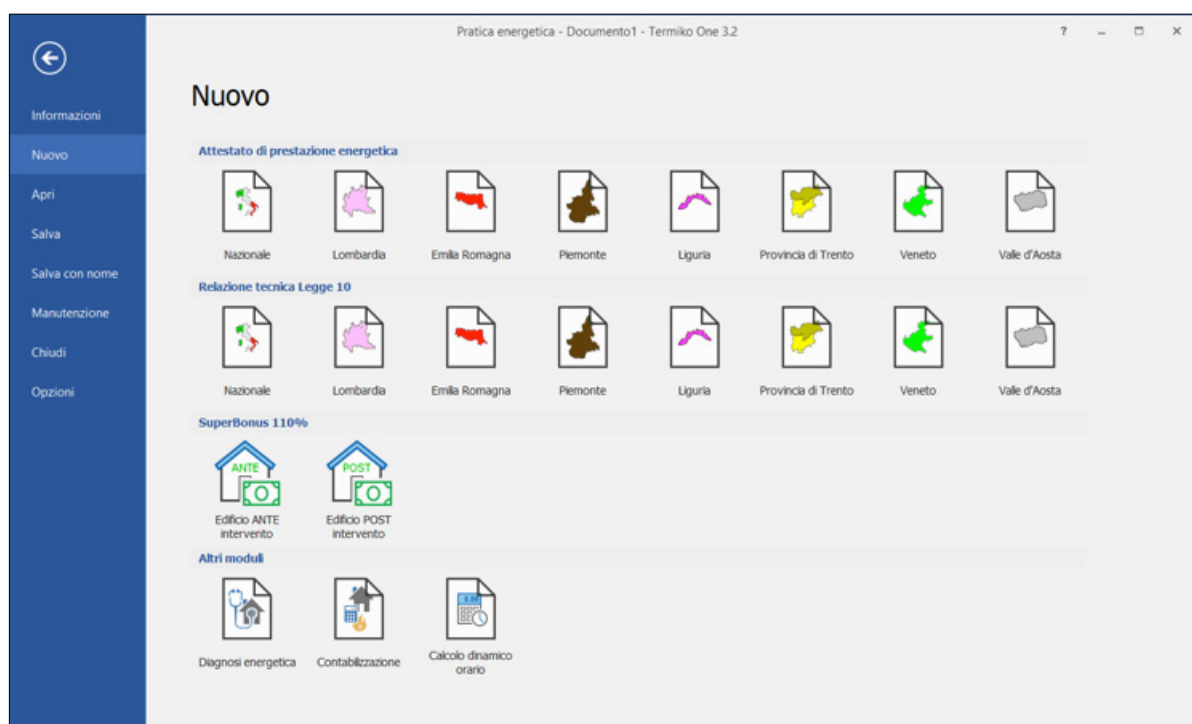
Pratica energetica - Documento1 - Termiko One 3.2

? – □ ×

Informazioni
Nuovo
Apri
Salva
Salva con nome
Manutenzione
Chiudi
Opzioni

Nuovo

Attestato di prestazione energetica

Nazionale
Lombardia
Emilia Romagna
Piemonte
Liguria
Provincia di Trento
Veneto
Valle d'Aosta

Relazione tecnica Legge 10

Nazionale
Lombardia
Emilia Romagna
Piemonte
Liguria
Provincia di Trento
Veneto
Valle d'Aosta

SuperBonus 110%

ANTE
Edificio ANTE intervento
POST
Edificio POST intervento

Altri moduli

Diagnosi energetica
Contabilizzazione
Calcolo dinamico orario